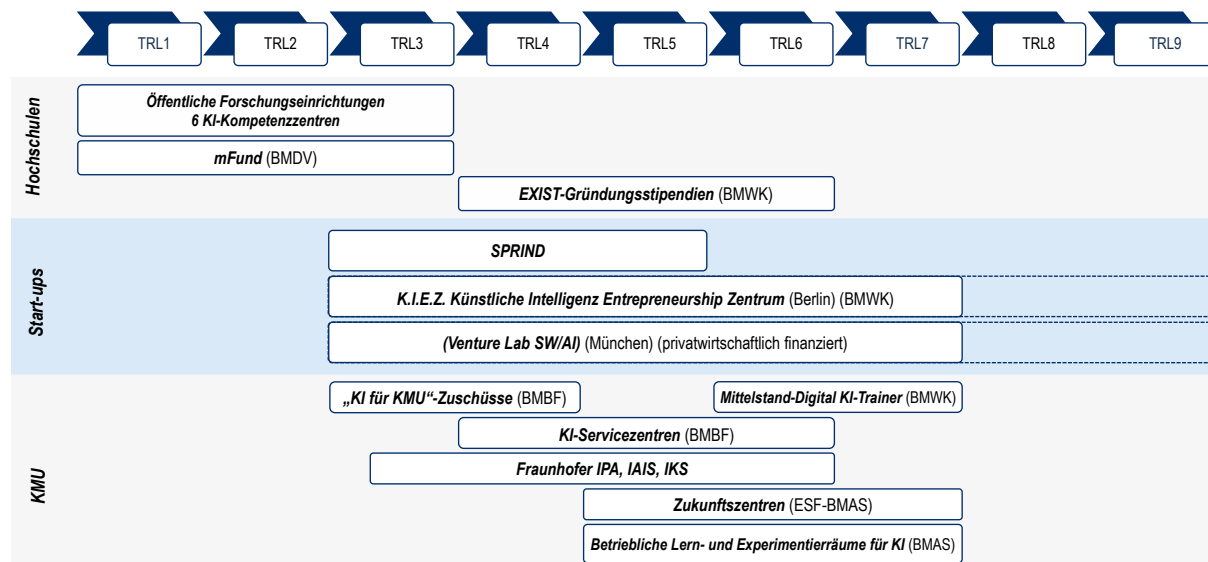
TRL1 TRL2 TRL3 TRL4 TRL5 TRL6 TRL7 TRL8 TRL9

Hochschulen

Öffentliche Forschungseinrichtungen
6 KI-Kompetenzzentren

mFund (BMDV)

EXIST-Gründungsstipendien (BMWK)

Start-ups

SPRIND

K.I.E.Z. Künstliche Intelligenz Entrepreneurship Zentrum (Berlin) (BMWK)

(Venture Lab SW/AI) (München) (privatwirtschaftlich finanziert)

KMU

„KI für KMU"-Zuschüsse (BMBF)

Mittelstand-Digital KI-Trainer (BMWK)

KI-Servicezentren (BMBF)

Fraunhofer IPA, IAIS, IKS

Zukunftszentren (ESF-BMAS)

Betriebliche Lern- und Experimentierräume für KI (BMAS)